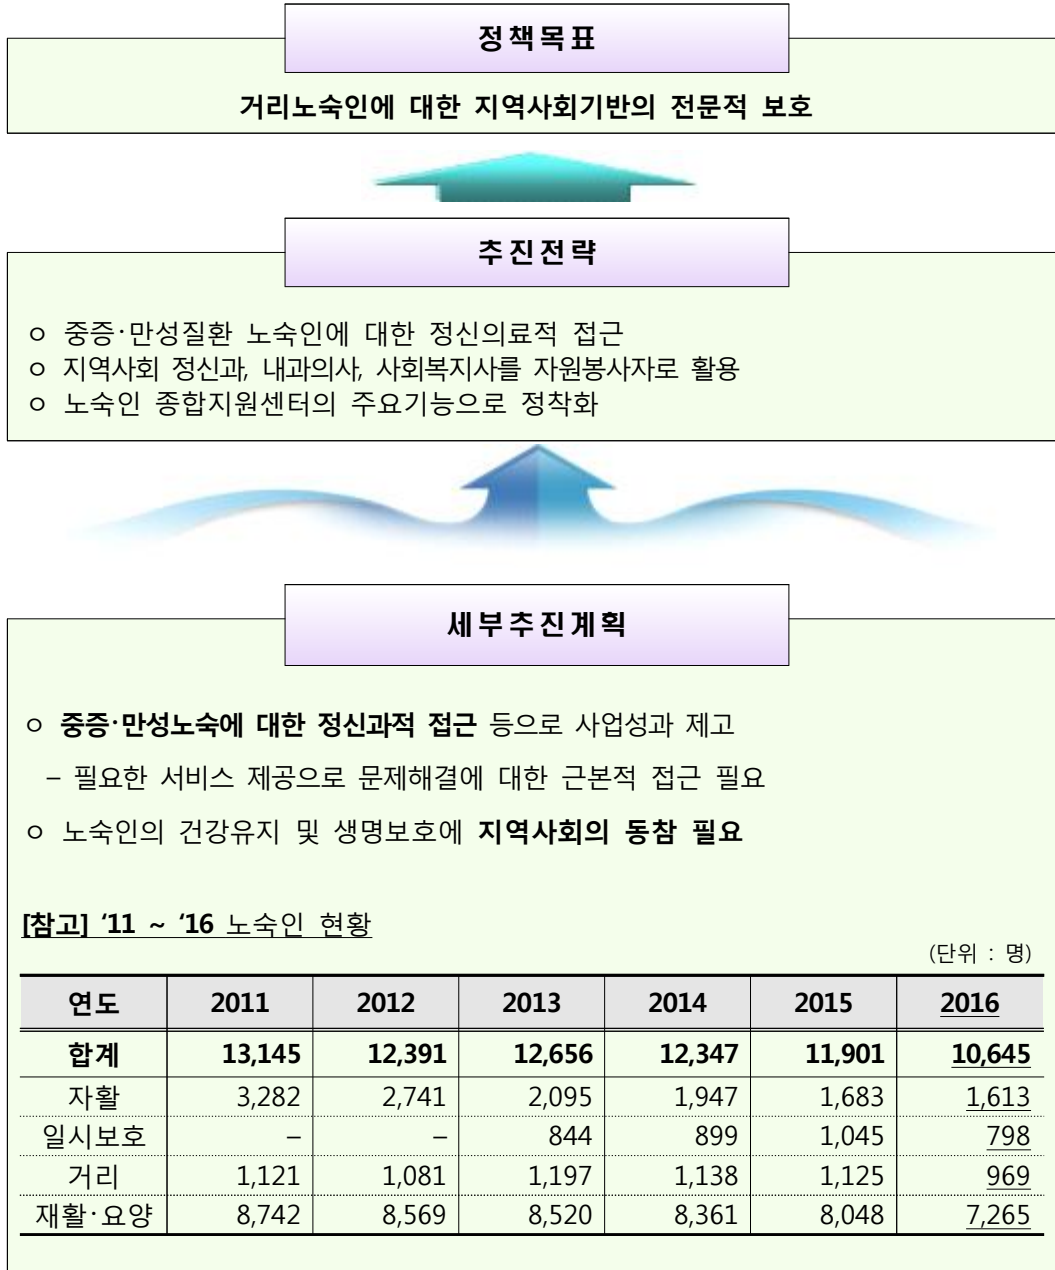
정책목표

거리노숙인에 대한 지역사회기반의 전문적 보호

추진전략

ㅇ 중증·만성질환 노숙인에 대한 정신의료적 접근
ㅇ 지역사회 정신과, 내과의사, 사회복지사를 자원봉사자로 활용
ㅇ 노숙인 종합지원센터의 주요기능으로 정착화

세부추진계획

ㅇ 중증·만성노숙에 대한 정신과적 접근 등으로 사업성과 제고

- 필요한 서비스 제공으로 문제해결에 대한 근본적 접근 필요

ㅇ 노숙인의 건강유지 및 생명보호에 지역사회의 동참 필요

[참고] '11 ~ '16 노숙인 현황

(단위 : 명)

| 연도 | 2011 | 2012 | 2013 | 2014 | 2015 | 2016 |
|---|---|---|---|---|---|---|
| 합계 | 13,145 | 12,391 | 12,656 | 12,347 | 11,901 | 10,645 |
| 자활 | 3,282 | 2,741 | 2,095 | 1,947 | 1,683 | 1,613 |
| 일시보호 | - | - | 844 | 899 | 1,045 | 798 |
| 거리 | 1,121 | 1,081 | 1,197 | 1,138 | 1,125 | 969 |
| 재활·요양 | 8,742 | 8,569 | 8,520 | 8,361 | 8,048 | 7,265 |